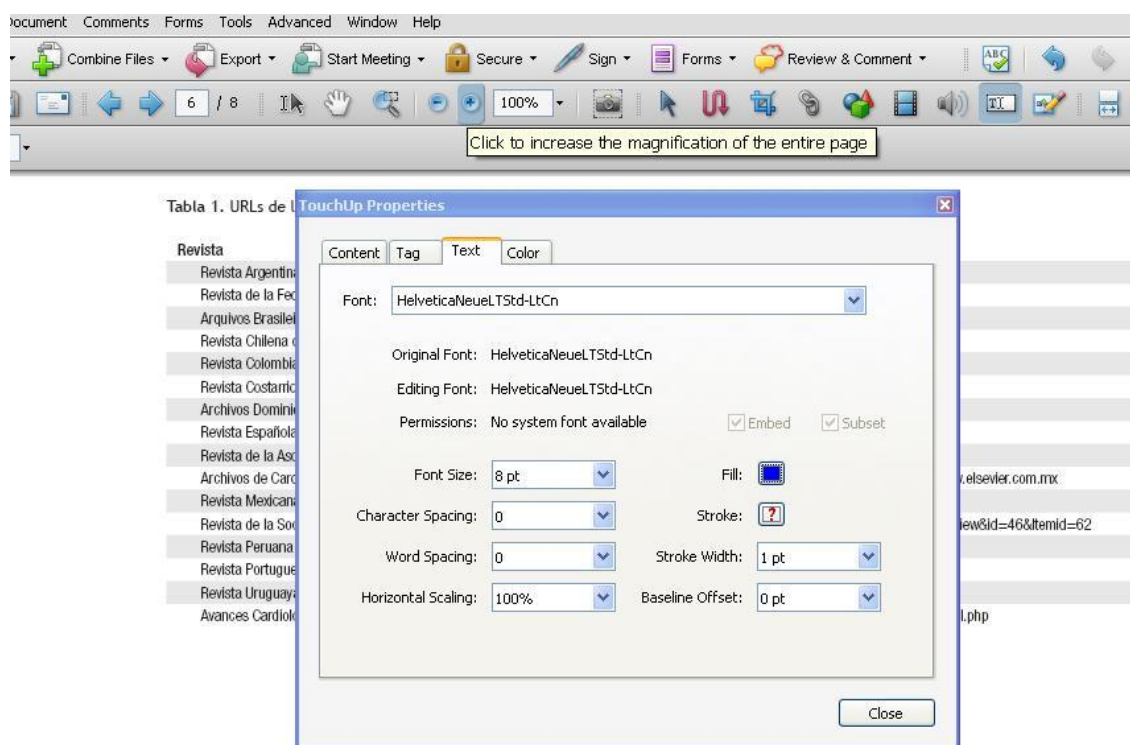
ocument Comments Forms Tools Advanced Window Help

Combine Files ▾ Export ▾ Start Meeting ▾ Secure ▾ Sign ▾ Forms ▾ Review & Comment ▾

6 / 8 100%

Click to increase the magnification of the entire page

Tabla 1. URLs de l

Revista
Revista Argentin
Revista de la Fe
Arquivos Brasile
Revista Chilena
Revista Colombi
Revista Costarric
Archivos Domini
Revista Español
Revista de la As
Archivos de Car
Revista Mexican
Revista de la So
Revista Peruana
Revista Portugu
Revista Uruguay
Avances Cardiol

.elsevier.com.mx
iew&id=46&Itemid=62
l.php

TouchUp Properties

Content Tag Text Color

Font: HelveticaNeueLTStd-LtCn

Original Font: HelveticaNeueLTStd-LtCn

Editing Font: HelveticaNeueLTStd-LtCn

Permissions: No system font available Embed Subset

Font Size: 8 pt Fill:

Character Spacing: 0 Stroke: ?

Word Spacing: 0 Stroke Width: 1 pt

Horizontal Scaling: 100% Baseline Offset: 0 pt

Close